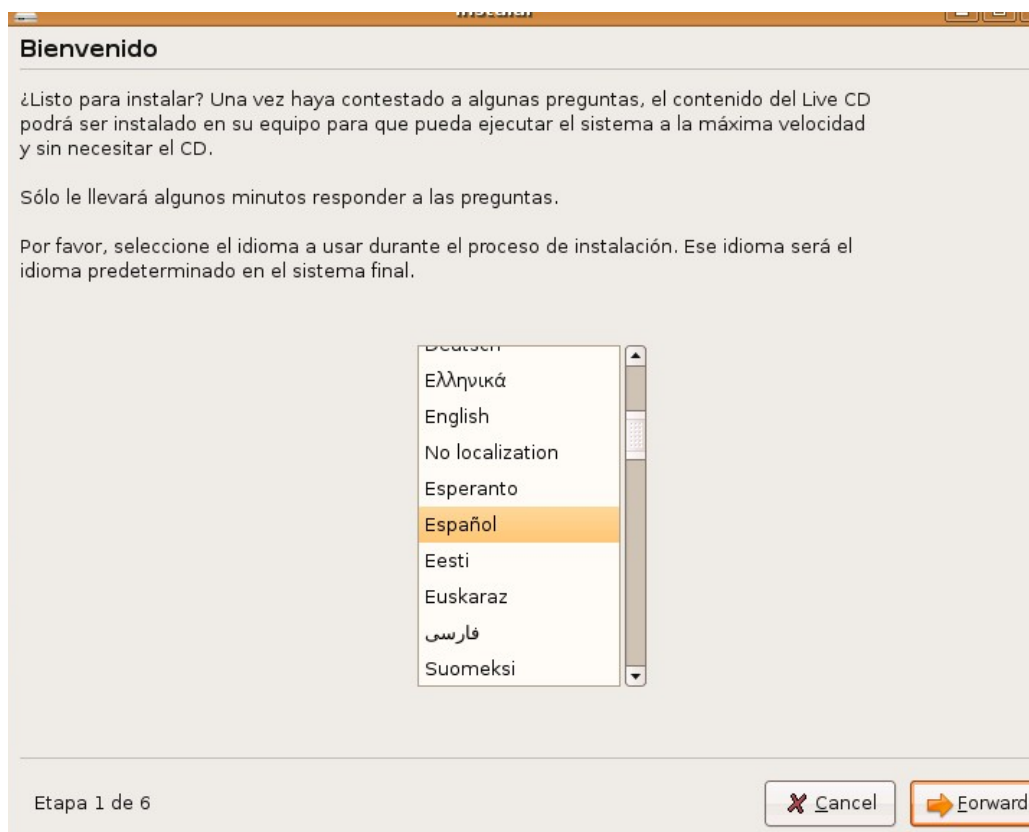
Instalar

Bienvenido

¿Listo para instalar? Una vez haya contestado a algunas preguntas, el contenido del Live CD podrá ser instalado en su equipo para que pueda ejecutar el sistema a la máxima velocidad y sin necesitar el CD.

Sólo le llevará algunos minutos responder a las preguntas.

Por favor, seleccione el idioma a usar durante el proceso de instalación. Ese idioma será el idioma predeterminado en el sistema final.

Deutsch
Ελληνικά
English
No localization
Esperanto
Español
Eesti
Euskaraz
فارسی
Suomeksi

Etapa 1 de 6

Cancel

Forward